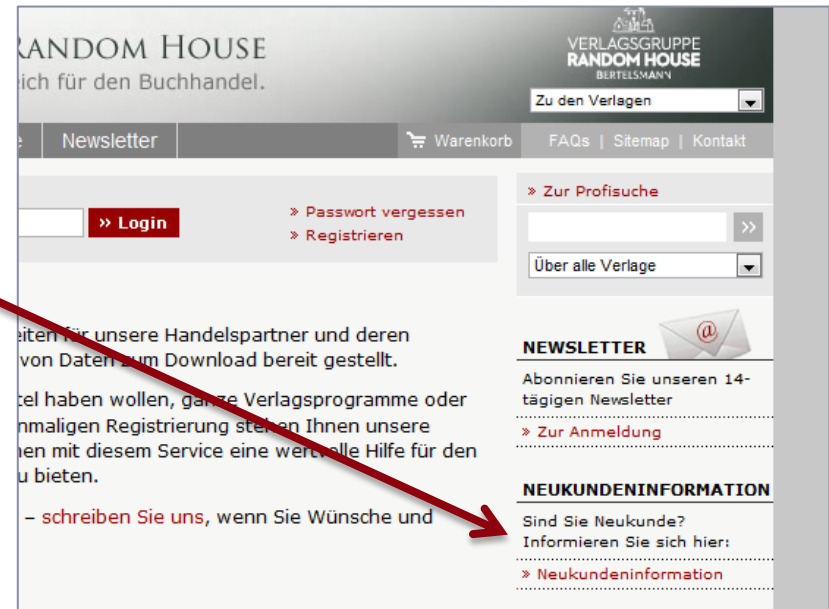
RANDOM HOUSE
ich für den Buchhandel.

VERLAGSGRUPPE
RANDOM HOUSE
BERTELSMANN

Zu den Verlagen

e | Newsletter | Warenkorb | FAQs | Sitemap | Kontakt

» Login

» Passwort vergessen
» Registrieren

» Zur Profisuche

»

Über alle Verlage

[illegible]eiten für unsere Handelspartner und deren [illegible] von Daten zum Download bereit gestellt.

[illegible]tel haben wollen, ganze Verlagsprogramme oder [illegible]nmaligen Registrierung stehen Ihnen unsere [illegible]hen mit diesem Service eine wertvolle Hilfe für den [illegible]u bieten.

– schreiben Sie uns, wenn Sie Wünsche und

NEWSLETTER

Abonnieren Sie unseren 14-tägigen Newsletter

» Zur Anmeldung

NEUKUNDENINFORMATION

Sind Sie Neukunde? Informieren Sie sich hier:

» Neukundeninformation